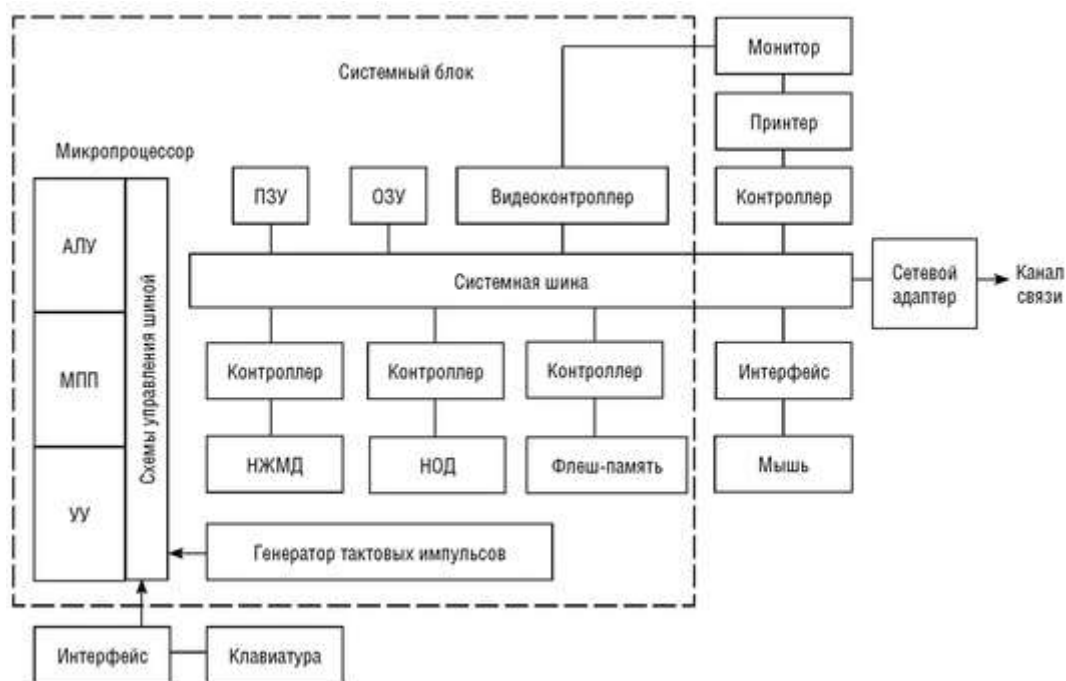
Системный блок

Монитор

Принтер

Микропроцессор

ПЗУ

ОЗУ

Видеоконтроллер

Контроллер

АЛУ

Схемы управления шиной

Системная шина

Сетевой адаптер

Канал связи

МПП

Контроллер

Контроллер

Контроллер

Интерфейс

НЖМД

НОД

Флеш-память

Мышь

УУ

Генератор тактовых импульсов

Интерфейс

Клавиатура